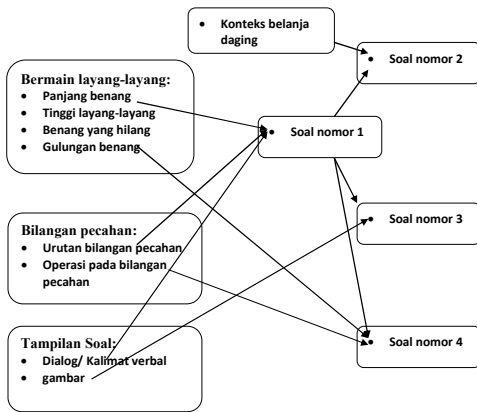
• Konteks belanja daging

• Soal nomor 2

Bermain layang-layang:
• Panjang benang
• Tinggi layang-layang
• Benang yang hilang
• Gulungan benang

• Soal nomor 1

• Soal nomor 3

Bilangan pecahan:
• Urutan bilangan pecahan
• Operasi pada bilangan pecahan

Tampilan Soal:
• Dialog/ Kalimat verbal
• gambar

• Soal nomor 4